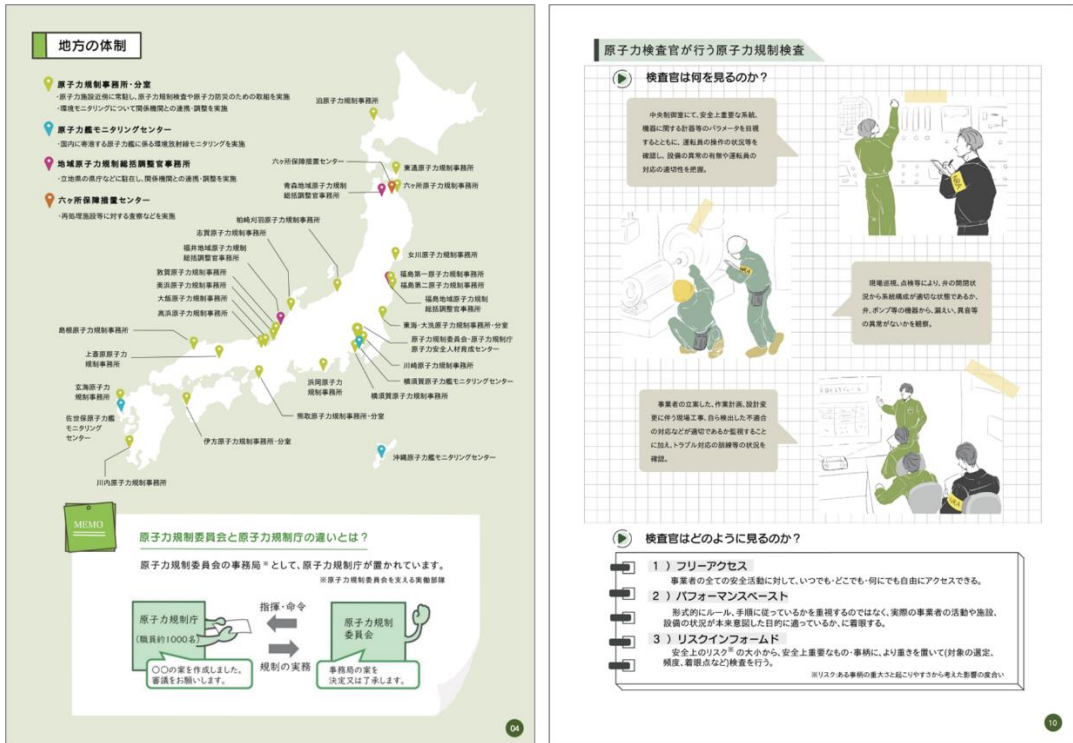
地方の体制

原子力規制事務所・分室
・原子力施設近傍に常駐し、原子力規制検査や原子力防災のための取組を実施
・環境モニタリングについて関係機関との連携・調整を実施

原子力艦モニタリングセンター
・国内に寄港する原子力艦に係る環境放射線モニタリングを実施

地域原子力規制総括調整官事務所
・立地県の県庁などに駐在し、関係機関との連携・調整を実施

六ヶ所保障措置センター
・再処理施設等に対する査察などを実施

泊原子力規制事務所
六ヶ所保障措置センター
東通原子力規制事務所
青森地域原子力規制総括調整官事務所
六ヶ所原子力規制事務所
柏崎刈羽原子力規制事務所
志賀原子力規制事務所
女川原子力規制事務所
福井地域原子力規制総括調整官事務所
敦賀原子力規制事務所
美浜原子力規制事務所
大飯原子力規制事務所
高浜原子力規制事務所
福島第一原子力規制事務所
福島第二原子力規制事務所
福島地域原子力規制総括調整官事務所
東海・大洗原子力規制事務所・分室
島根原子力規制事務所
原子力規制委員会・原子力規制庁
原子力安全人材育成センター
上斎原原子力規制事務所
川崎原子力規制事務所
玄海原子力規制事務所
横須賀原子力艦モニタリングセンター
浜岡原子力規制事務所
横須賀原子力規制事務所
佐世保原子力艦モニタリングセンター
熊取原子力規制事務所・分室
伊方原子力規制事務所・分室
沖縄原子力艦モニタリングセンター
川内原子力規制事務所

MEMO
原子力規制委員会と原子力規制庁の違いとは？
原子力規制委員会の事務局※として、原子力規制庁が置かれています。
※原子力規制委員会を支える実働部隊
原子力規制庁
（職員約1000名）
指揮・命令
原子力規制委員会
〇〇の案を作成しました。審議をお願いします。
規制の実務
事務局の案を決定又は了承します。

04

原子力検査官が行う原子力規制検査

検査官は何を見るのか？

中央制御室にて、安全上重要な系統、機器に関する計器等のパラメータを目視するとともに、運転員の操作の状況等を確認し、設備の異常の有無や運転員の対応の適切性を把握。

現場巡視、点検等により、弁の開閉状況から系統構成が適切な状態であるか、弁、ポンプ等の機器から、漏えい、異音等の異常がないかを観察。

事業者の立案した、作業計画、設計変更に伴う現場工事、自ら検出した不適合の対応などが適切であるか監視することに加え、トラブル対応の訓練等の状況を確認。

検査官はどのように見るのか？

1 ）フリーアクセス
事業者の全ての安全活動に対して、いつでも・どこでも・何にでも自由にアクセスできる。

2 ）パフォーマンスベースト
形式的にルール、手順に従っているかを重視するのではなく、実際の事業者の活動や施設、設備の状況が本来意図した目的に適っているか、に着眼する。

3 ）リスクインフォームド
安全上のリスク※の大小から、安全上重要なもの・事柄に、より重きを置いて(対象の選定、頻度、着眼点など)検査を行う。
※リスク:ある事柄の重大さと起こりやすさから考えた影響の度合い

10